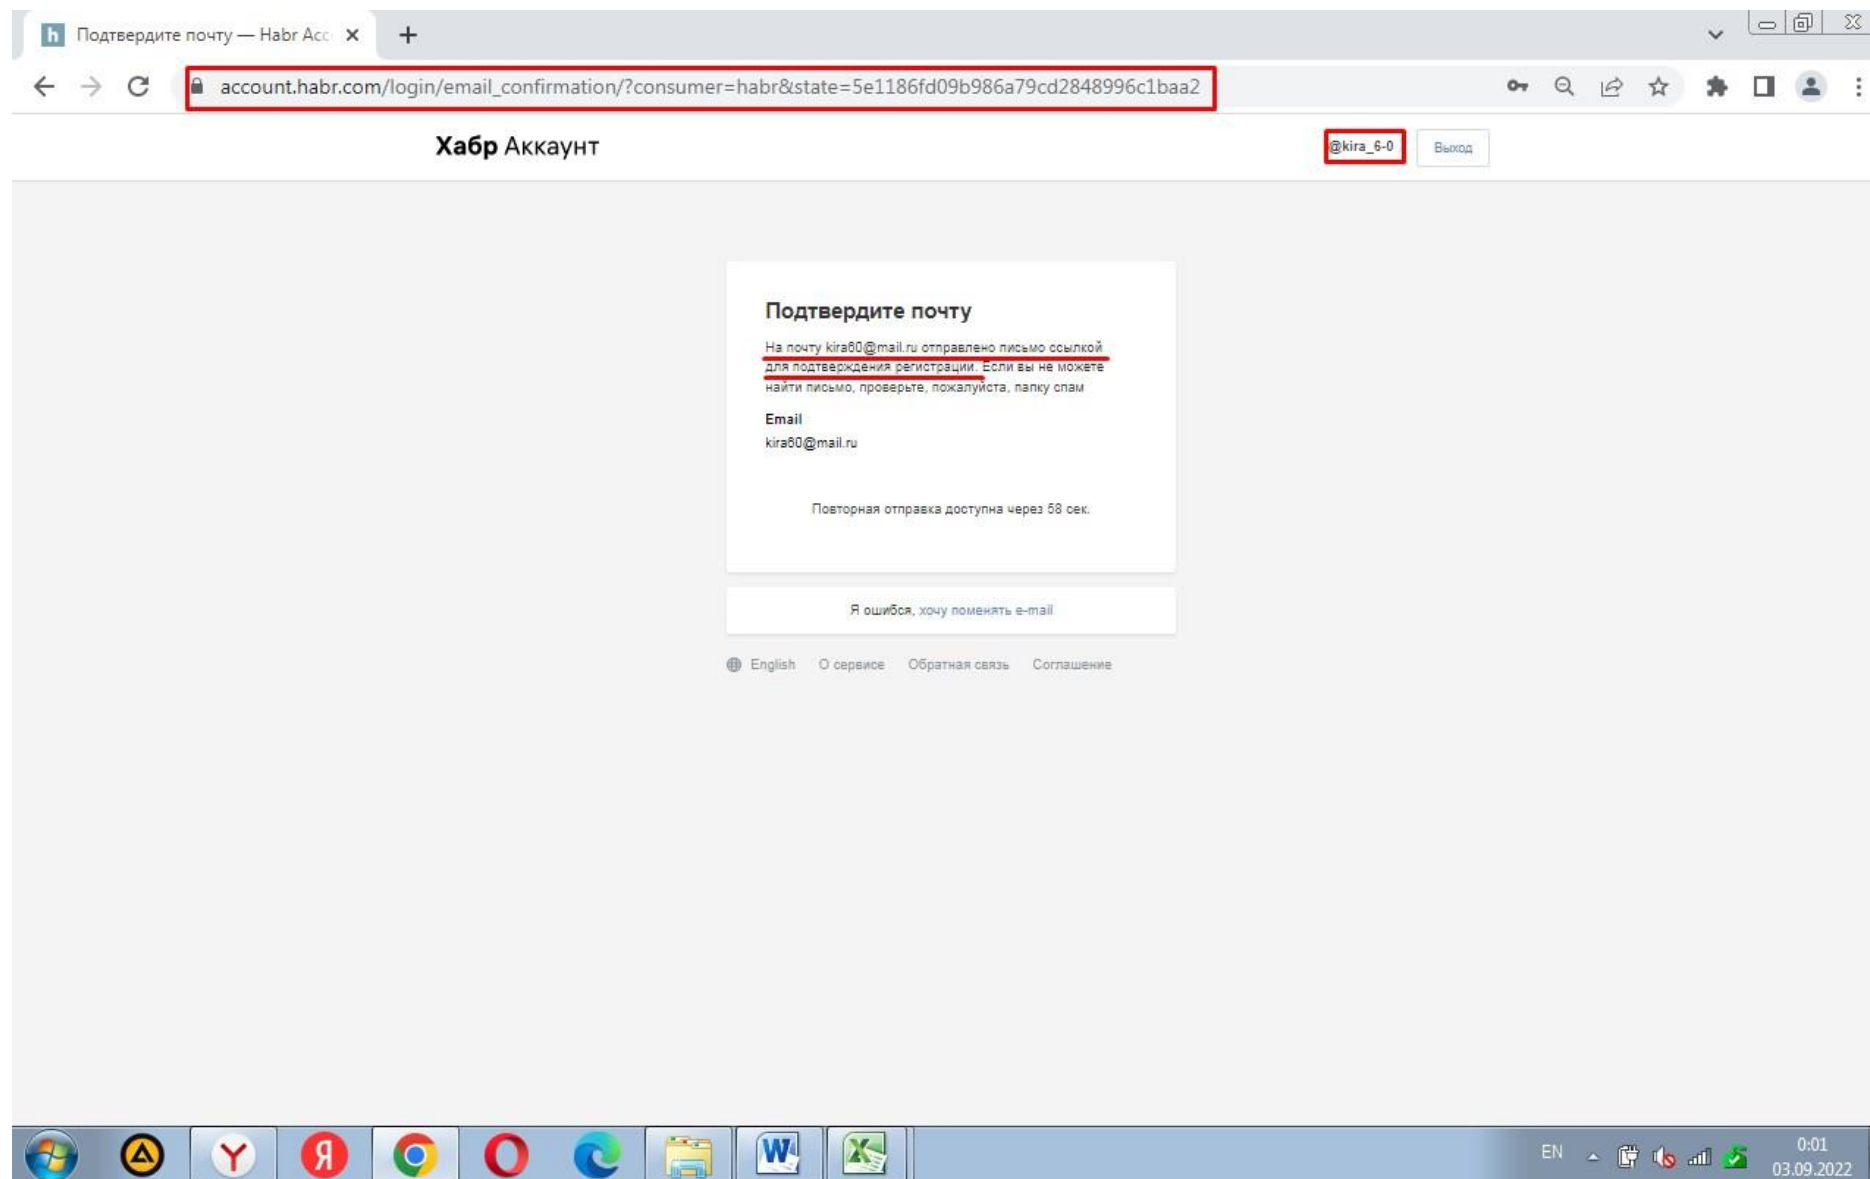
Подтвердите почту — Habr Acc

account.habr.com/login/email_confirmation/?consumer=habr&state=5e1186fd09b986a79cd2848996c1baa2

Хабр Аккаунт

@kira_6-0

Выход

Подтвердите почту

На почту kira60@mail.ru отправлено письмо ссылкой для подтверждения регистрации. Если вы не можете найти письмо, проверьте, пожалуйста, папку спам

Email
kira60@mail.ru

Повторная отправка доступна через 58 сек.

Я ошибся, хочу поменять e-mail

English О сервисе Обратная связь Соглашение

EN
0:01
03.09.2022